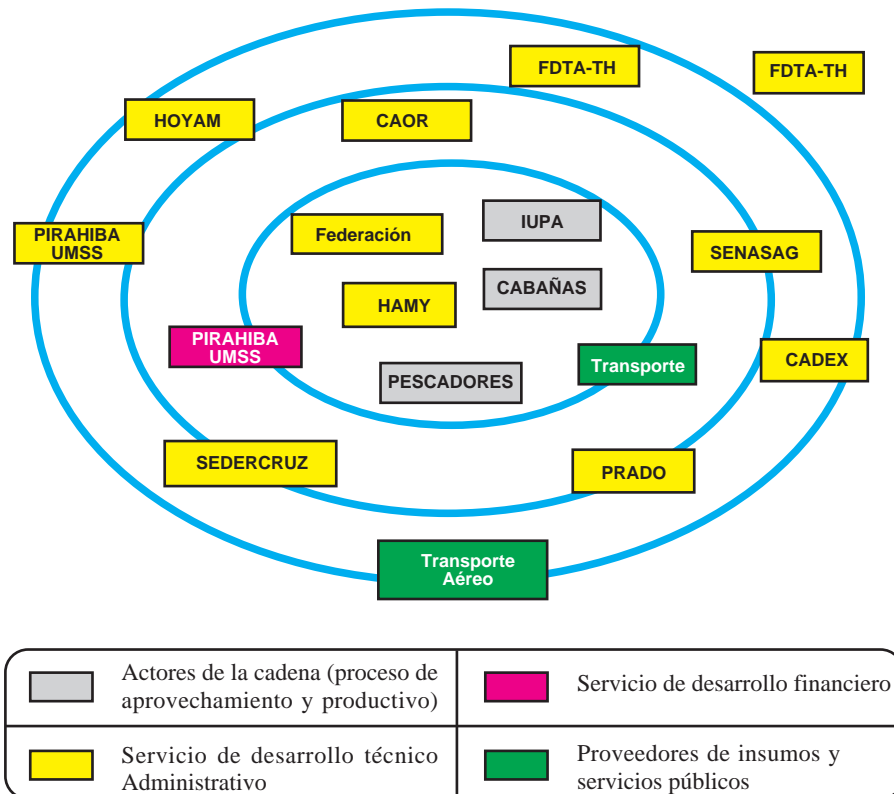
FDTA-TH

FDTA-TH

HOYAM

CAOR

PIRAHIBA UMSS

Federación

IUPA

SENASAG

HAMY

CABAÑAS

PIRAHIBA UMSS

Transporte

CADEX

PESCADORES

SEDERCRUZ

PRADO

Transporte Aéreo

| | Actores de la cadena (proceso de aprovechamiento y productivo) | | Servicio de desarrollo financiero |
|---|---|---|---|
| | Servicio de desarrollo técnico Administrativo | | Proveedores de insumos y servicios públicos |